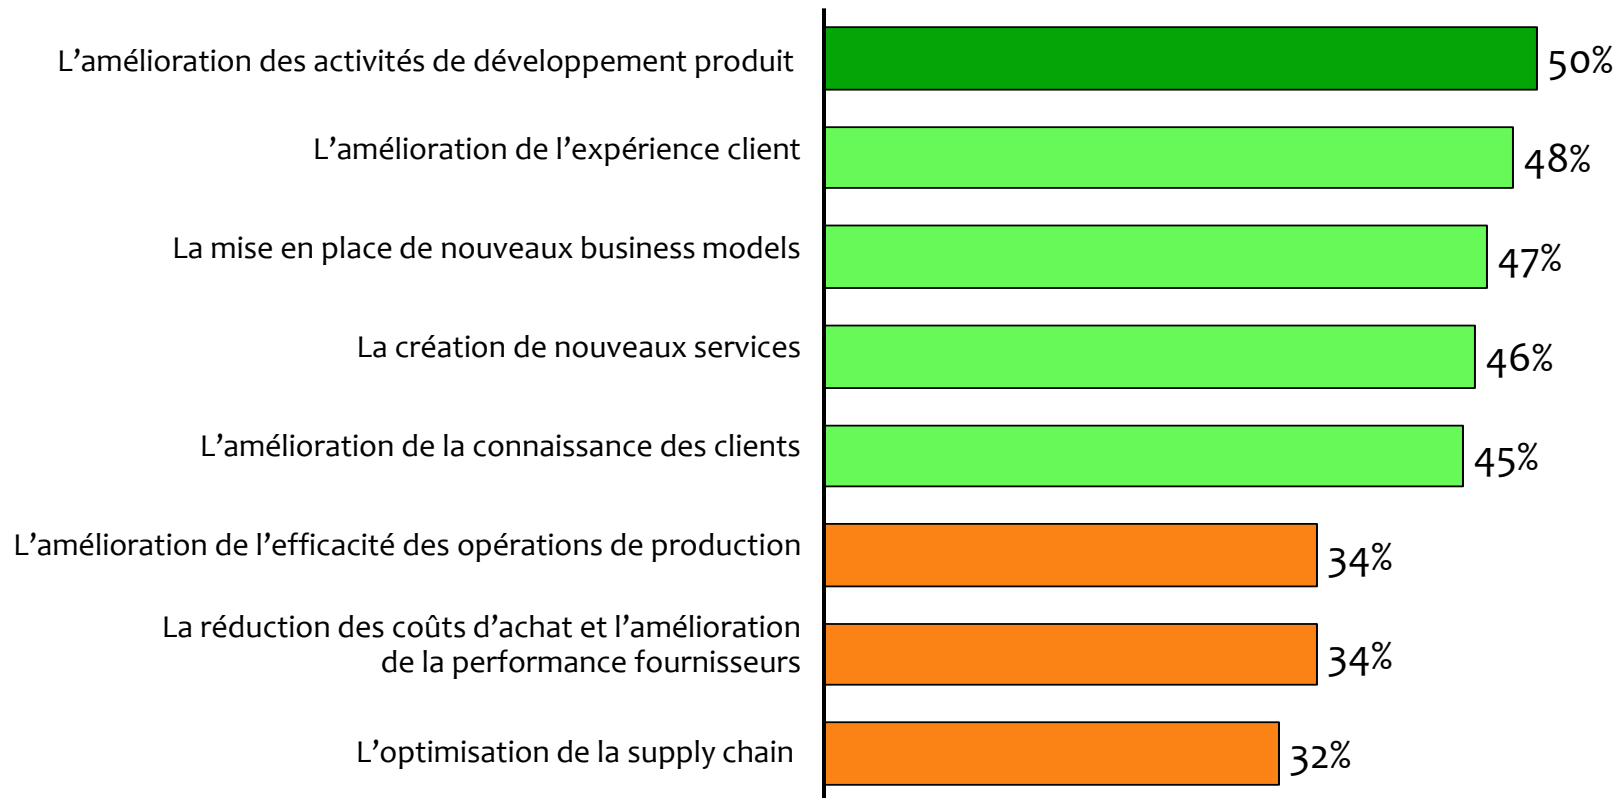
L’amélioration des activités de développement produit 50%

L’amélioration de l’expérience client 48%

La mise en place de nouveaux business models 47%

La création de nouveaux services 46%

L’amélioration de la connaissance des clients 45%

L’amélioration de l’efficacité des opérations de production 34%

La réduction des coûts d’achat et l’amélioration de la performance fournisseurs 34%

L’optimisation de la supply chain 32%